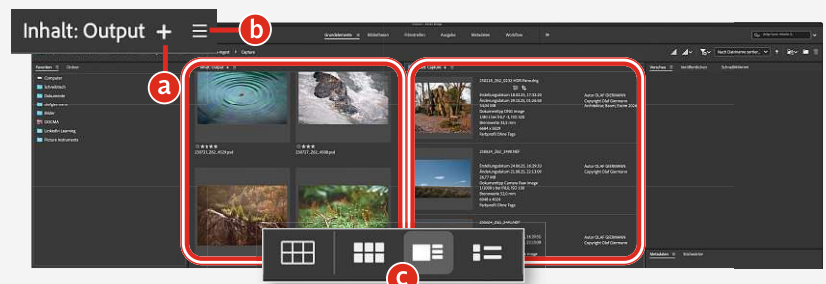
Inhalt: Output +

b

a

c

Grundelemente

Bibliotheken

Filmstreifen

Ausgabe

Metadaten

Workflow

Favoriten

Ordner

Computer

Schreibtisch

Dokumente

Bilder

DIGIMA

LinkedIn Learning

Picture Instruments

Inhalt: Output

Inhalt: Capture

Output

Capture

230721_ZS2_4028.psd

230721_ZS2_4038.psd

Nach Dateiname sortiert

Vorschau

Veröffentlichen

Schnellbibliothek

Metadaten

Stichwörter

Autor OLAF GIERMANN

Copyright Olaf Giermann

Autor OLAF GIERMANN

Copyright Olaf Giermann

Autor OLAF GIERMANN

Copyright Olaf Giermann

Ohne Tags

Ohne Tags